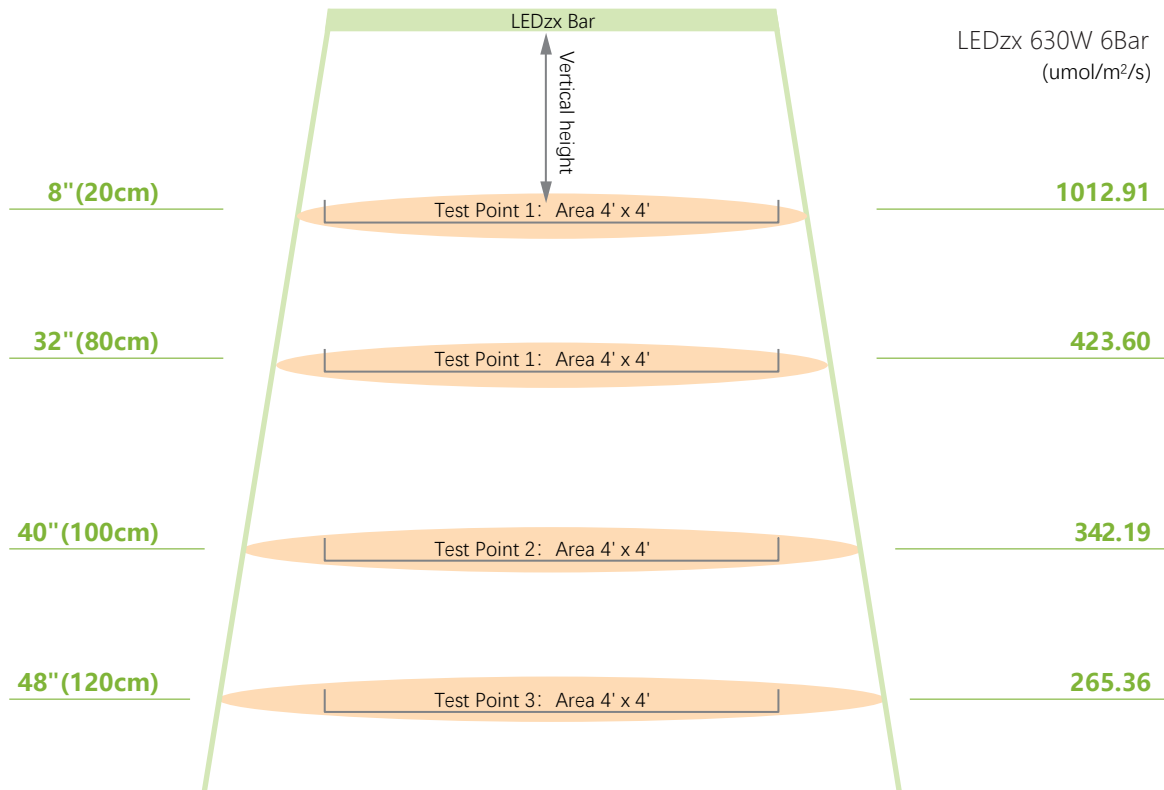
LEDzx Bar

LEDzx 630W 6Bar
(umol/m²/s)

Vertical height

8"(20cm)
Test Point 1: Area 4' x 4'
1012.91

32"(80cm)
Test Point 1: Area 4' x 4'
423.60

40"(100cm)
Test Point 2: Area 4' x 4'
342.19

48"(120cm)
Test Point 3: Area 4' x 4'
265.36